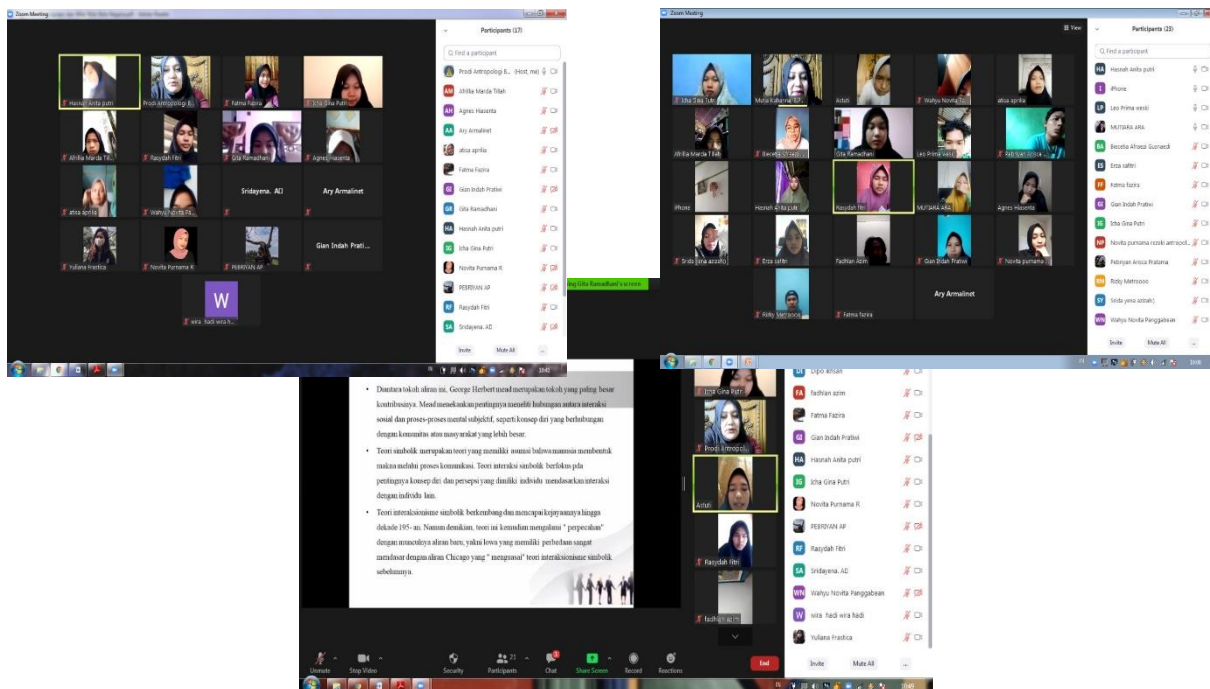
Zoom Meeting

Participants (17)

Find a participant

Hasnah Anita putri
Prodi Antropologi B...
Fatma Fazira
Icha Gina Putri
Afrilia Marda Tili...
Rasydah Fitri
Gita Ramadhani
Agnes Hasenta
atisa aprilia
Wahyu Novita Pa...
Sridayena. AD
Ary Armalinet
Yuliana Frastica
Novita Purnama R
PEBRIYAN AP
Gian Indah Prati...
wira hadi wira h...

Prodi Antropologi B... (Host, me)
Afrilia Marda Tilah
Agnes Hasenta
Ary Armalinet
atisa aprilia
Fatma Fazira
Gian Indah Pratiwi
Gita Ramadhani
Hasnah Anita putri
Icha Gina Putri
Novita Purnama R
PEBRIYAN AP
Rasydah Fitri
Sridayena. AD

Invite
Mute All

Gita Ramadhani's screen

Zoom Meeting

View

Participants (23)

Find a participant

Icha Gina Putri
Mutia Kaharina
Arifuti
Wahyu Novita
atisa aprilia
Afrilia Marda Tilah
Becetia Afresa
Gita Ramadhani
Leo Prima wesk
Febriyan Arisca
iPhone
Hasnah Anita putri
Rasydah Fitri
MUTIARA ARA
Agnes Hasenta
Srida
Erza saftri
Fadhian Azim
Gian Indah Pratiwi
Novita purnama
Ricky Metrosoo
Fatma fazira
Ary Armalinet

Hasnah Anita putri
iPhone
Leo Prima weski
MUTIARA ARA
Becetia Afresa Gusnaedi
Erza saftri
Fatma fazira
Gian Indah Pratiwi
Icha Gina Putri
Novita purnama rezeki antropol...
Pebriyan Arisca Pratama
Ricky Metrosoo
Srida yena azizah
Wahyu Novita Panggabean

Invite
Mute All

• Diantara tokoh aliran ini, George Herbert mead merupakan tokoh yang paling besar kontribusinya. Mead menekankan pertanyaa memiliki hubungan antara interaksi sosial dan proses-proses mental subjektif, seperti konsep diri yang berhubungan dengan komunitas atau masyarakat yang lebih besar.

• Teori simbolik merupakan teori yang memiliki asumsi bahwa manusia membentuk makna melalui proses komunikasi. Teori interaksi simbolik berfokus pda pentingnya konsep diri dan persepsi yang dimiliki individu mendasarkan interaksi dengan individu lain.

• Teori interaksionisme simbolik berkembang dan mencapai kejayaannya hingga dekade 195- an. Namun demikian, teori ini kemudian mengalami " perpecahan" dengan munculnya aliran baru, yakni Iowa yang memiliki perbedaan sangat mendasar dengan aliran Chicago yang " menguasai" teori interaksionisme simbolik sebelumnya.

Icha Gina Putri
Prodi Antropologi
Arifuti
Rasydah Fitri
fadhian azim

Dipo ikhsan
fadhian azim
Fatma Fazira
Gian Indah Pratiwi
Hasnah Anita putri
Icha Gina Putri
Novita Purnama R
PEBRIYAN AP
Rasydah Fitri
Sridayena. AD
Wahyu Novita Panggabean
wira hadi wira hadi
Yuliana Frastica

Unmute
Stop Video
Security
Participants 21
Chat
Share Screen
Record
Reactions
End

Invite
Mute All